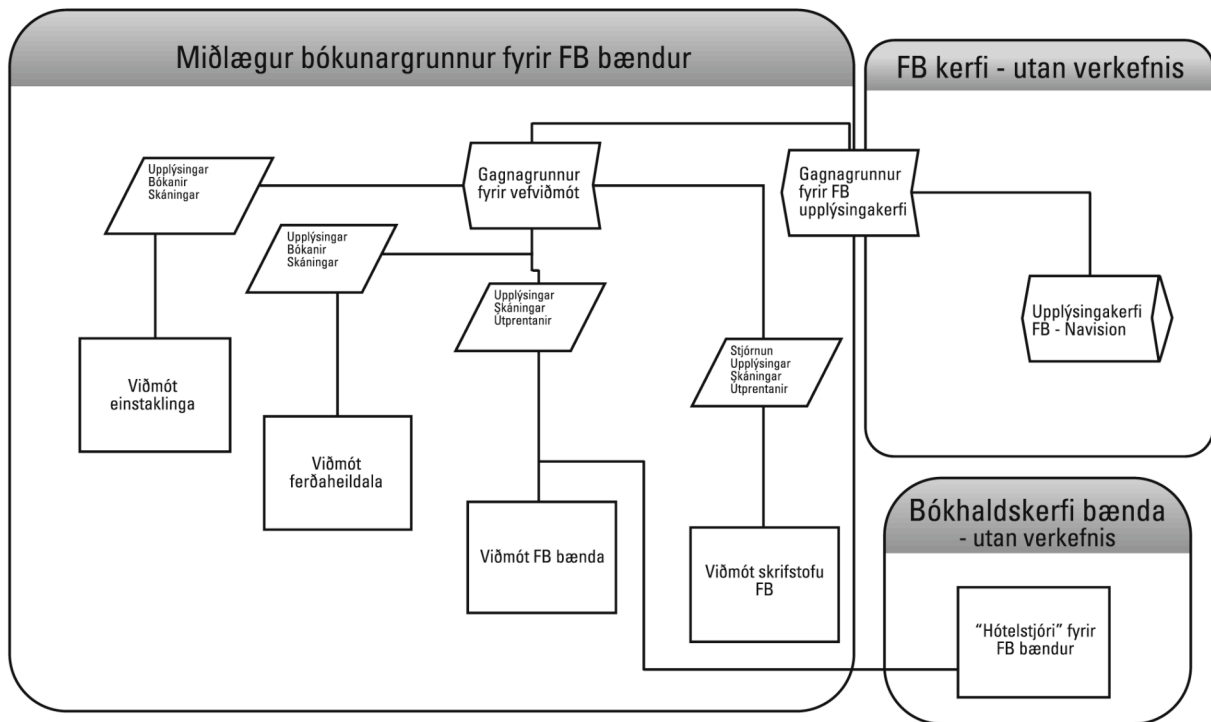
Miðlægur bókunargrunnur fyrir FB bændur

FB kerfi - utan verkefnis

Upplýsingar
Bókanir
Skáningar

Gagnagrunnur fyrir vefviðmót

Gagnagrunnur fyrir FB upplýsingakerfi

Upplýsingar
Bókanir
Skáningar

Upplýsingar
Skáningar
Útprentanir

Upplýsingakerfi FB - Navision

Stjórnun
Upplýsingar
Skáningar
Útprentanir

Viðmót einstaklinga

Viðmót ferðaheildala

Viðmót FB bænda

Viðmót skrifstofu FB

Bókhaldskerfi bænda
- utan verkefnis

"Hótelstjóri" fyrir FB bændur